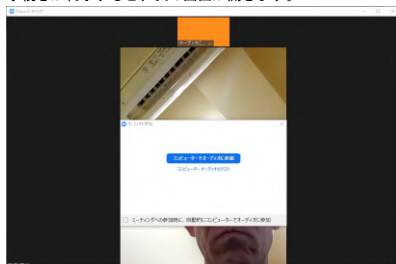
の前まで来ると、下の画面に移ります。

Zoom ミーティング

オーディオに参加

オーディオに参加

コンピューターでオーディオに参加

コンピューター オーディオのテスト

ミーティングへの参加時に、自動的にコンピューターでオーディオに参加